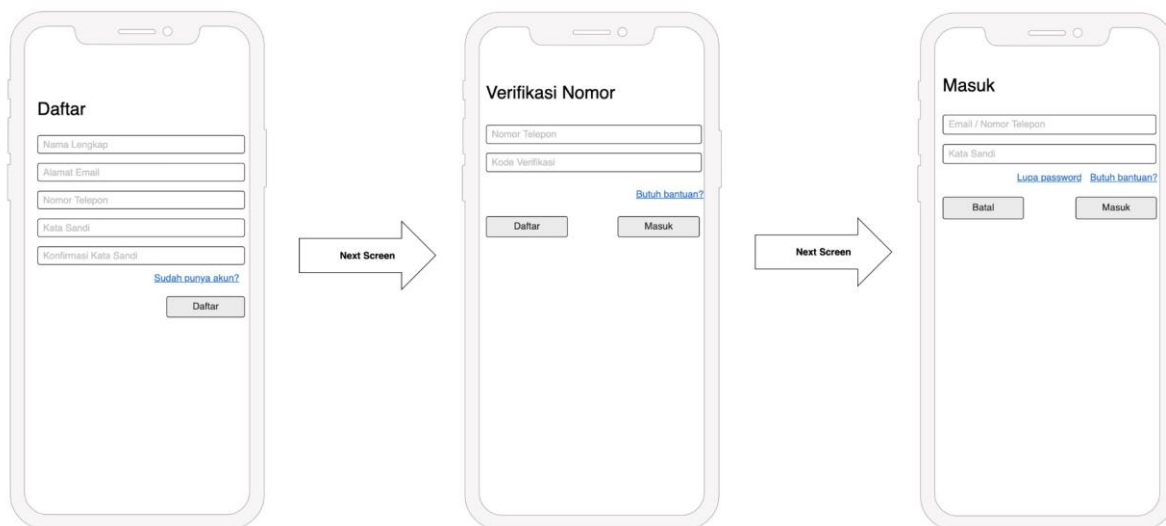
Daftar

Nama Lengkap

Alamat Email

Nomor Telepon

Kata Sandi

Konfirmasi Kata Sandi

Sudah punya akun?

Daftar

Next Screen

Verifikasi Nomor

Nomor Telepon

Kode Verifikasi

Butuh bantuan?

Daftar

Masuk

Next Screen

Masuk

Email / Nomor Telepon

Kata Sandi

Lupa password Butuh bantuan?

Batal

Masuk